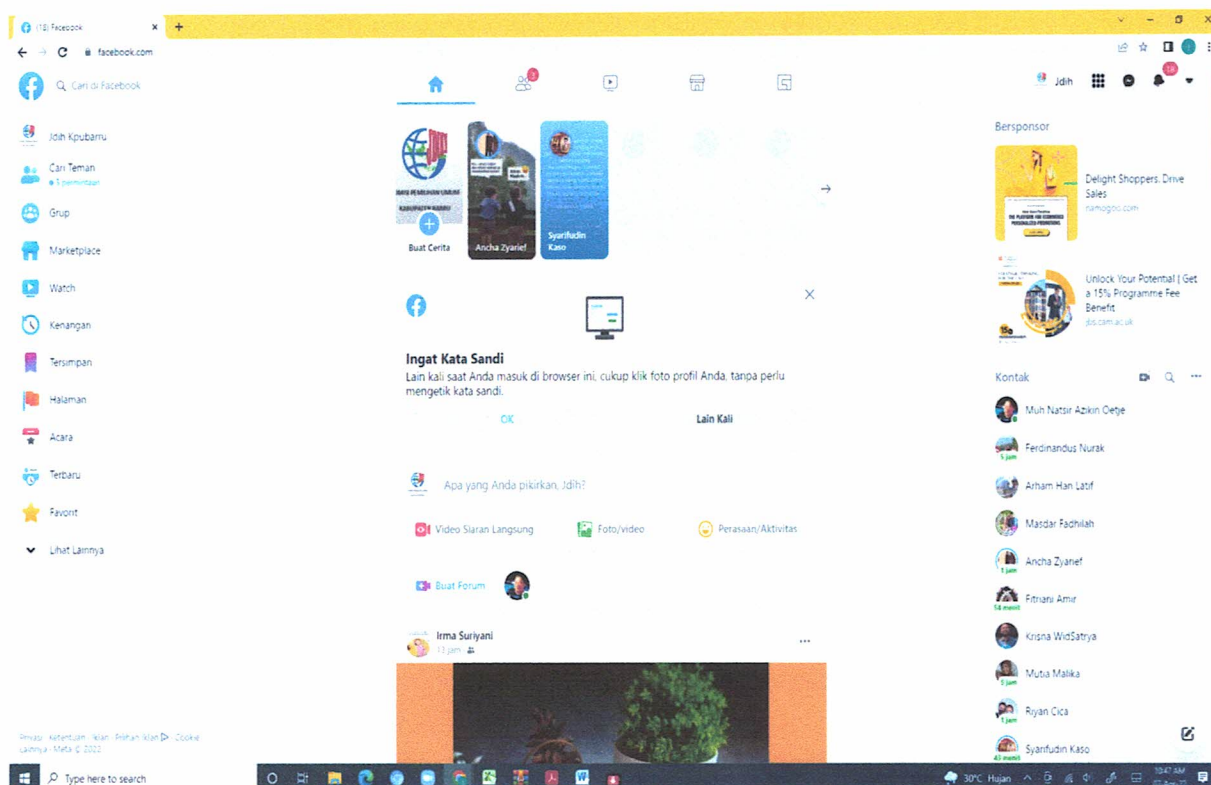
(18) Facebook
facebook.com

Cari di Facebook

Jdih Kpubarru
Cari Teman
• 3 permintaan
Grup
Marketplace
Watch
Kenangan
Tersimpan
Halaman
Acara
Terbaru
Favorit
Lihat Lainnya

Privasi · Ketentuan · Iklan · Pilihan Iklan · Cookie · Lainnya · Meta © 2022

Jdih

Buat Cerita
Ancha Zyarief
Syarifudin Kaso

Ingat Kata Sandi
Lain kali saat Anda masuk di browser ini, cukup klik foto profil Anda, tanpa perlu mengetik kata sandi.
OK
Lain Kali

Apa yang Anda pikirkan, Jdih?
Video Siaran Langsung
Foto/video
Perasaan/Aktivitas
Buat Forum

Irma Suriyani
13 jam

Bersponsor
Delight Shoppers. Drive Sales
namogoo.com
Unlock Your Potential | Get a 15% Programme Fee Benefit
jbs.cam.ac.uk

Kontak
Muh Natsir Azikin Oetje
Ferdinandus Nurak
Arham Han Latif
Masdar Fadhilah
Ancha Zyarief
Fitriani Amir
Krisna WidSatrya
Mutia Malika
Riyan Cica
Syarifudin Kaso

Type here to search
30°C Hujan
10:47 AM